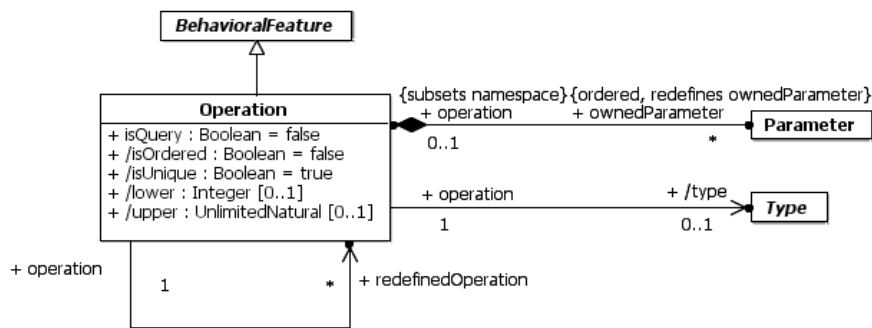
BehavioralFeature

Operation
+ isQuery : Boolean = false
+ /isOrdered : Boolean = false
+ /isUnique : Boolean = true
+ /lower : Integer [0..1]
+ /upper : UnlimitedNatural [0..1]

{subsets namespace}{ordered, redefines ownedParameter}
+ operation
+ ownedParameter
0..1
*
Parameter

+ operation
+ /type
1
0..1
Type

+ operation
1
*
+ redefinedOperation